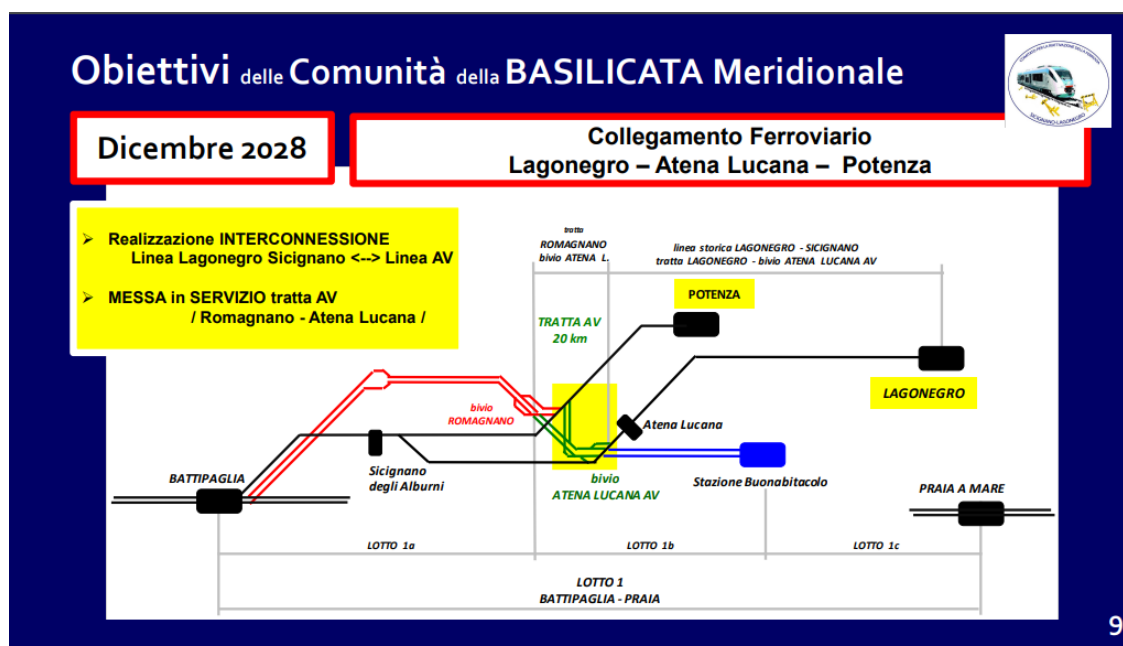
Obiettivi delle Comunità della BASILICATA Meridionale

Dicembre 2028

Collegamento Ferroviario
Lagonegro – Atena Lucana – Potenza

➢ Realizzazione INTERCONNESSIONE Linea Lagonegro Sicignano <--> Linea AV

➢ MESSA in SERVIZIO tratta AV / Romagnano - Atena Lucana /

tratta
ROMAGNANO
bivio ATENA L.

linea storica LAGONEGRO - SICIGNANO
tratta LAGONEGRO - bivio ATENA LUCANA AV

POTENZA

TRATTA AV
20 km

LAGONEGRO

bivio
ROMAGNANO

Atena Lucana

BATTIPAGLIA

Sicignano
degli Alburni

bivio
ATENA LUCANA AV

Stazione Buonabitacolo

PRAIA A MARE

LOTTO 1a

LOTTO 1b

LOTTO 1c

LOTTO 1
BATTIPAGLIA - PRAIA

9